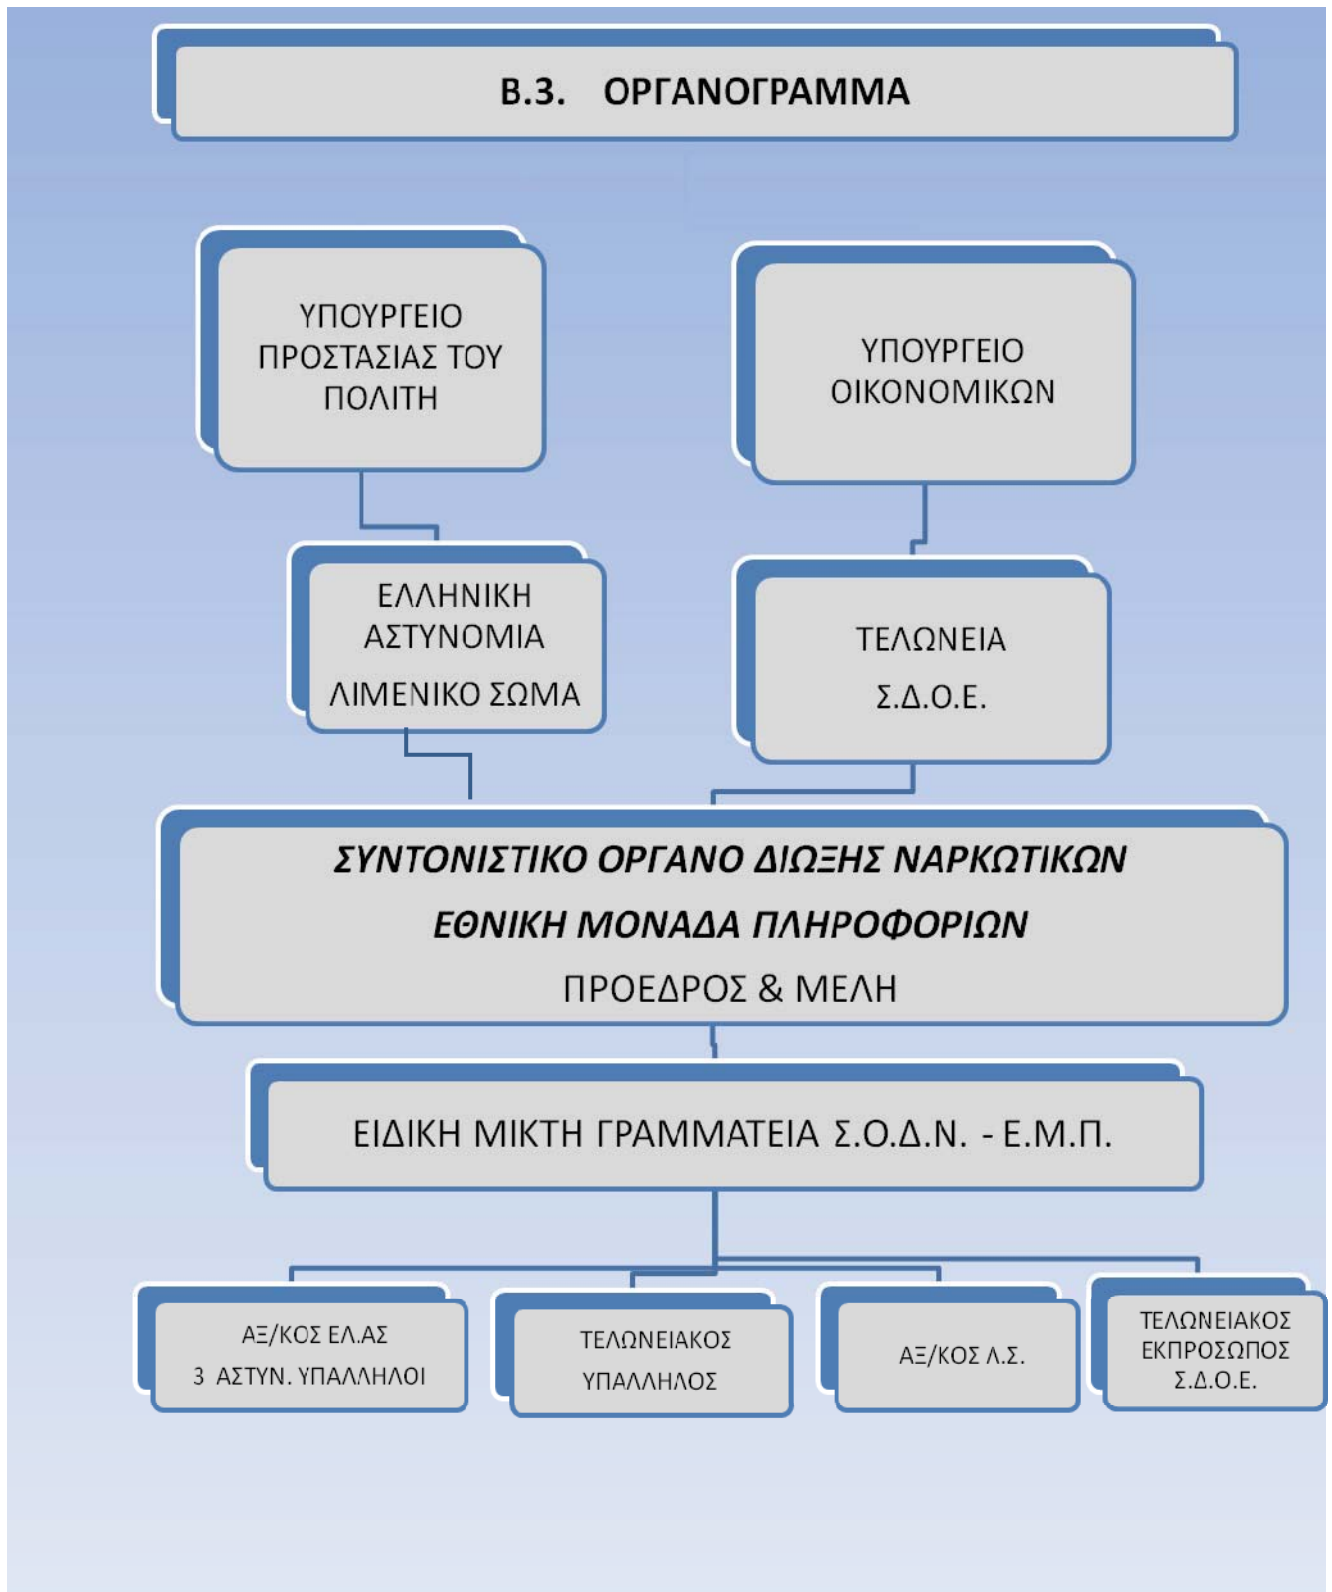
Β.3. ΟΡΓΑΝΟΓΡΑΜΜΑ

ΥΠΟΥΡΓΕΙΟ ΠΡΟΣΤΑΣΙΑΣ ΤΟΥ ΠΟΛΙΤΗ

ΥΠΟΥΡΓΕΙΟ ΟΙΚΟΝΟΜΙΚΩΝ

ΕΛΛΗΝΙΚΗ ΑΣΤΥΝΟΜΙΑ
ΛΙΜΕΝΙΚΟ ΣΩΜΑ

ΤΕΛΩΝΕΙΑ
Σ.Δ.Ο.Ε.

ΣΥΝΤΟΝΙΣΤΙΚΟ ΟΡΓΑΝΟ ΔΙΩΞΗΣ ΝΑΡΚΩΤΙΚΩΝ
ΕΘΝΙΚΗ ΜΟΝΑΔΑ ΠΛΗΡΟΦΟΡΙΩΝ
ΠΡΟΕΔΡΟΣ & ΜΕΛΗ

ΕΙΔΙΚΗ ΜΙΚΤΗ ΓΡΑΜΜΑΤΕΙΑ Σ.Ο.Δ.Ν. - Ε.Μ.Π.

ΑΞ/ΚΟΣ ΕΛ.ΑΣ
3 ΑΣΤΥΝ. ΥΠΑΛΛΗΛΟΙ

ΤΕΛΩΝΕΙΑΚΟΣ ΥΠΑΛΛΗΛΟΣ

ΑΞ/ΚΟΣ Λ.Σ.

ΤΕΛΩΝΕΙΑΚΟΣ ΕΚΠΡΟΣΩΠΟΣ Σ.Δ.Ο.Ε.